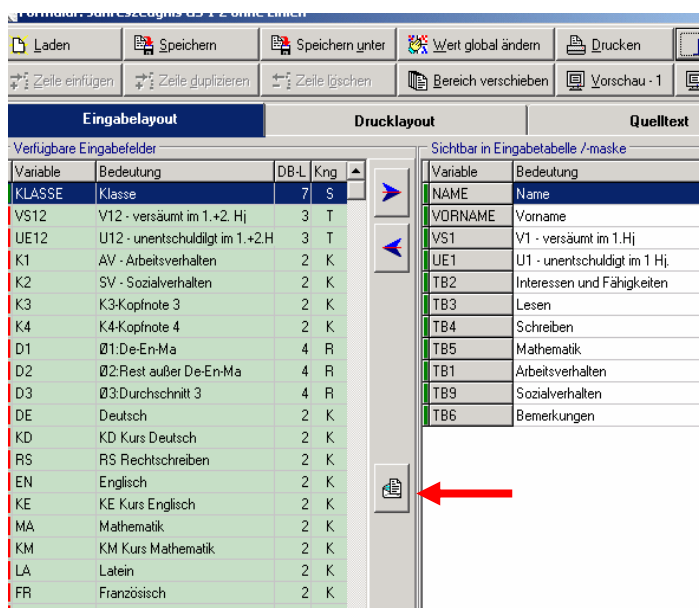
Formular: Jahreszeugnis GS 1-2 ohne Linien

Laden | Speichern | Speichern unter | Wert global ändern | Drucken
Zeile einfügen | Zeile duplizieren | Zeile löschen | Bereich verschieben | Vorschau - 1

Eingabelayout | Drucklayout | Quelltext

Verfügbare Eingabefelder

| Variable | Bedeutung | DB-L | Kng |
|---|---|---|---|
| KLASSE | Klasse | 7 | S |
| VS12 | V12 - versäumt im 1.+2. Hj | 3 | T |
| UE12 | U12 - unentschuldilgt im 1.+2.H | 3 | T |
| K1 | AV - Arbeitsverhalten | 2 | K |
| K2 | SV - Sozialverhalten | 2 | K |
| K3 | K3-Kopfnote 3 | 2 | K |
| K4 | K4-Kopfnote 4 | 2 | K |
| D1 | Ø1:De-En-Ma | 4 | R |
| D2 | Ø2:Rest außer De-En-Ma | 4 | R |
| D3 | Ø3:Durchschnitt 3 | 4 | R |
| DE | Deutsch | 2 | K |
| KD | KD Kurs Deutsch | 2 | K |
| RS | RS Rechtschreiben | 2 | K |
| EN | Englisch | 2 | K |
| KE | KE Kurs Englisch | 2 | K |
| MA | Mathematik | 2 | K |
| KM | KM Kurs Mathematik | 2 | K |
| LA | Latein | 2 | K |
| FR | Französisch | 2 | K |

Sichtbar in Eingabetabelle /-maske

| Variable | Bedeutung |
|---|---|
| NAME | Name |
| VORNAME | Vorname |
| VS1 | V1 - versäumt im 1.Hj |
| UE1 | U1 - unentschuldigt im 1 Hj. |
| TB2 | Interessen und Fähigkeiten |
| TB3 | Lesen |
| TB4 | Schreiben |
| TB5 | Mathematik |
| TB1 | Arbeitsverhalten |
| TB9 | Sozialverhalten |
| TB6 | Bemerkungen |